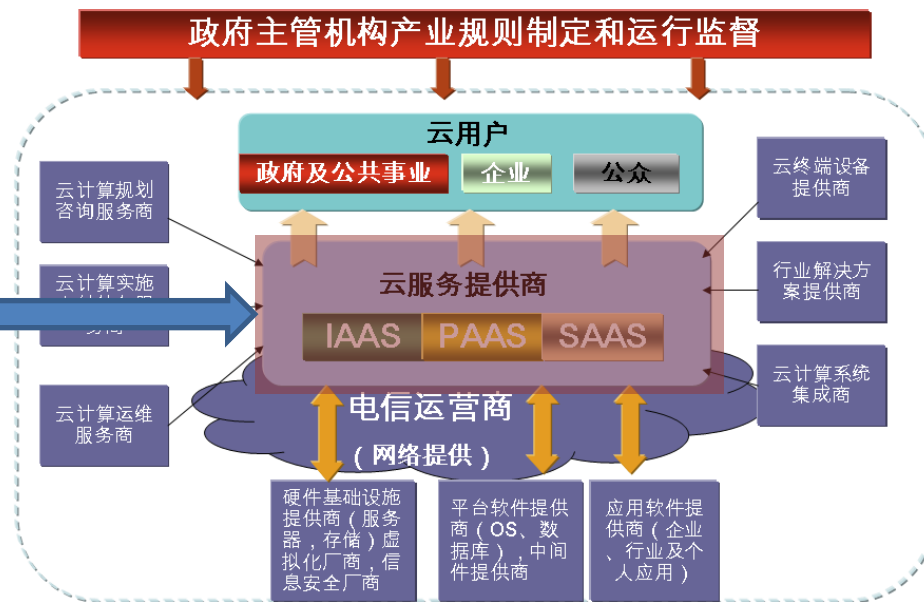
政府主管机构产业规则制定和运行监督

云用户

政府及公共事业

企业

公众

云计算规划咨询服务商

云计算实施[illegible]务商

云计算运维服务商

云服务提供商

IAAS

PAAS

SAAS

云终端设备提供商

行业解决方案提供商

云计算系统集成商

电信运营商

（网络提供）

硬件基础设施提供商（服务器，存储）虚拟化厂商，信息安全厂商

平台软件提供商（OS、数据库），中间件提供商

应用软件提供商（企业、行业及个人应用）